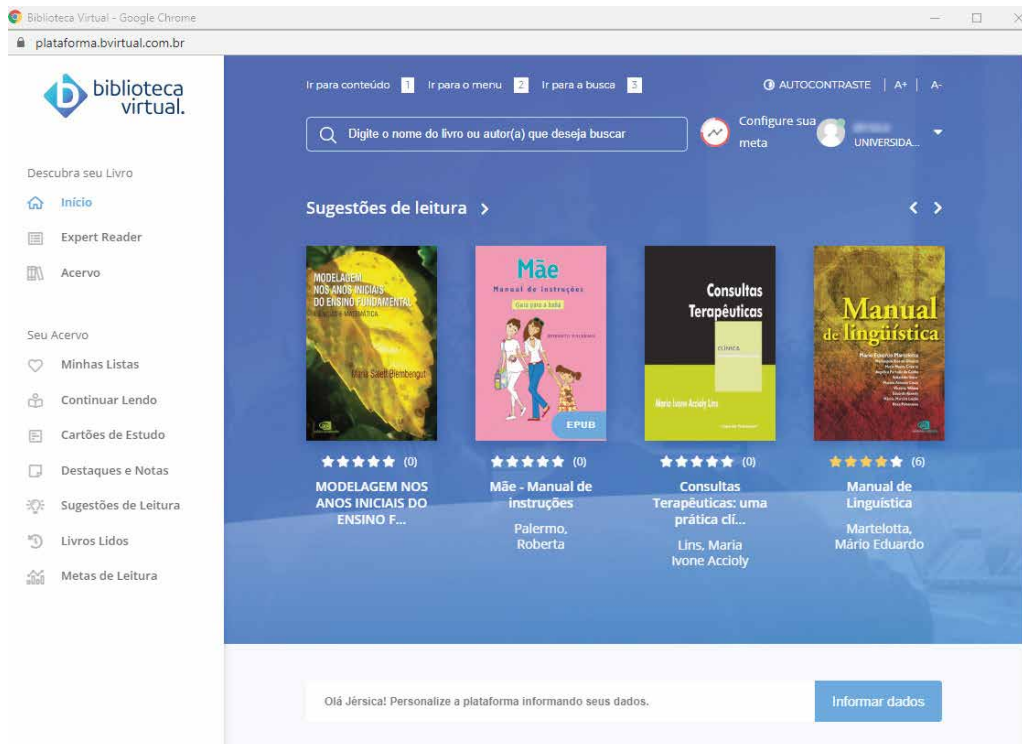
Biblioteca Virtual - Google Chrome
plataforma.bvirtual.com.br

biblioteca virtual.

Descubra seu Livro
Início
Expert Reader
Acervo

Seu Acervo
Minhas Listas
Continuar Lendo
Cartões de Estudo
Destaques e Notas
Sugestões de Leitura
Livros Lidos
Metas de Leitura

Ir para conteúdo 1 Ir para o menu 2 Ir para a busca 3
AUTOCONTRASTE | A+ | A-

Digite o nome do livro ou autor(a) que deseja buscar

Configure sua meta

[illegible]
UNIVERSIDA...

Sugestões de leitura >

MODELAGEM NOS ANOS INICIAIS DO ENSINO FUNDAMENTAL
Maria Salett Biembengut

Mãe
Manual de instruções
Guia para a bebê
ROBERTA PALERMO
EPUB

Consultas Terapêuticas
CLÍNICA
Maria Ivone Accioly Lins

Manual de linguística
Mário Eduardo Martelotta

(0)
MODELAGEM NOS ANOS INICIAIS DO ENSINO F...

(0)
Mãe - Manual de instruções
Palermo, Roberta

(0)
Consultas Terapêuticas: uma prática clí...
Lins, Maria Ivone Accioly

(6)
Manual de Linguística
Martelotta, Mário Eduardo

Olá Jérsica! Personalize a plataforma informando seus dados.
Informar dados